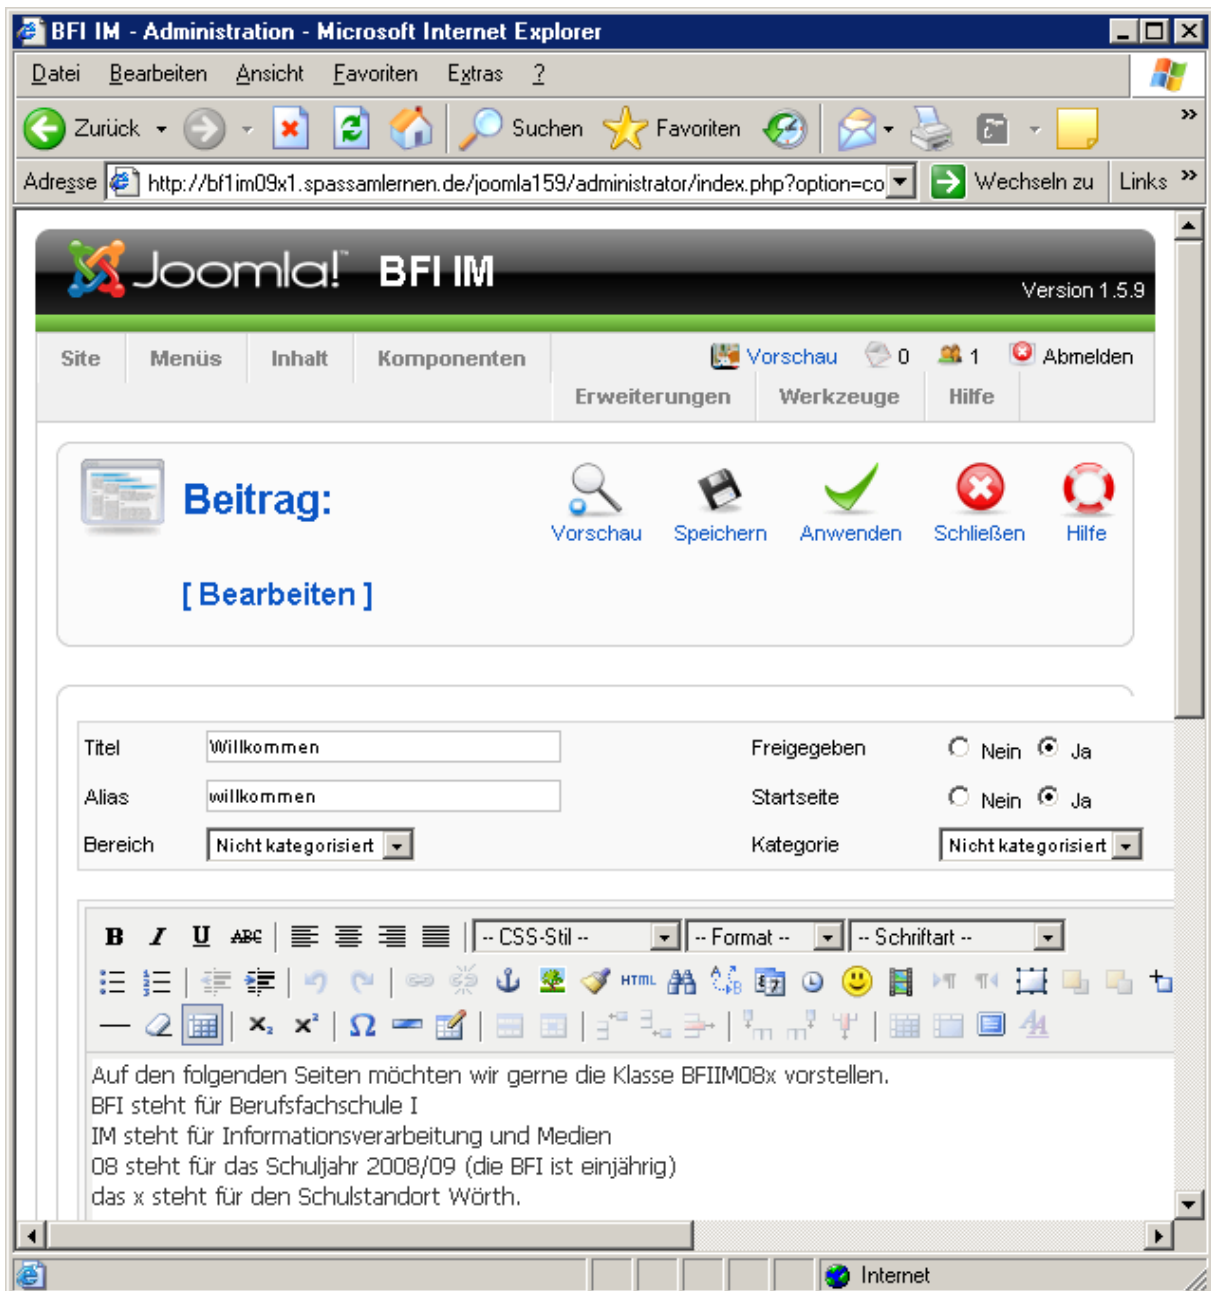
BFI IM - Administration - Microsoft Internet Explorer

Datei Bearbeiten Ansicht Favoriten Extras ?

Zurück Suchen Favoriten

Adresse http://bf1im09x1.spassamlernen.de/joomla159/administrator/index.php?option=co Wechseln zu Links

Joomla! BFI IM

Version 1.5.9

Site Menüs Inhalt Komponenten Erweiterungen Werkzeuge Hilfe

Vorschau 0 1 Abmelden

Beitrag:

[ Bearbeiten ]

Vorschau Speichern Anwenden Schließen Hilfe

| Titel | Willkommen | Freigegeben | Nein Ja |
|---|---|---|---|
| Alias | willkommen | Startseite | Nein Ja |
| Bereich | Nicht kategorisiert | Kategorie | Nicht kategorisiert |

B I U ABC -- CSS-Stil -- -- Format -- -- Schriftart --

HTML

$x_2$ $x^2$ Ω

Auf den folgenden Seiten möchten wir gerne die Klasse BFIIM08x vorstellen.
BFI steht für Berufsfachschule I
IM steht für Informationsverarbeitung und Medien
08 steht für das Schuljahr 2008/09 (die BFI ist einjährig)
das x steht für den Schulstandort Wörth.

Internet